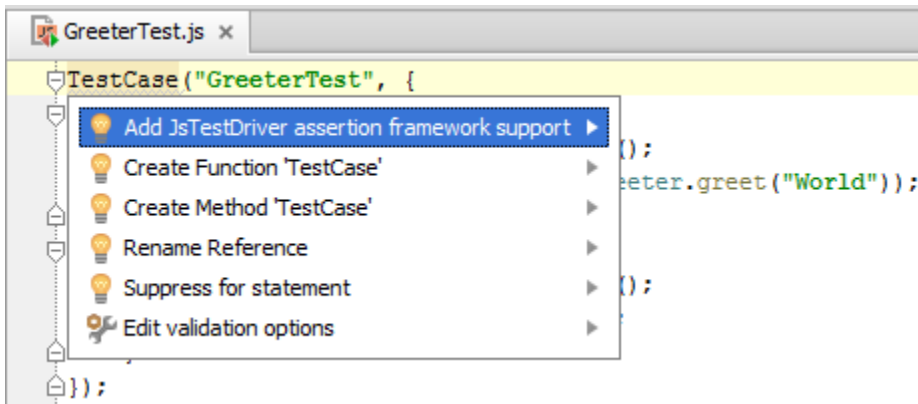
GreeterTest.js ×

TestCase("GreeterTest", {

Add JsTestDriver assertion framework support

Create Function 'TestCase'

Create Method 'TestCase'

Rename Reference

Suppress for statement

Edit validation options

();

eeter.greet("World"));

();

});